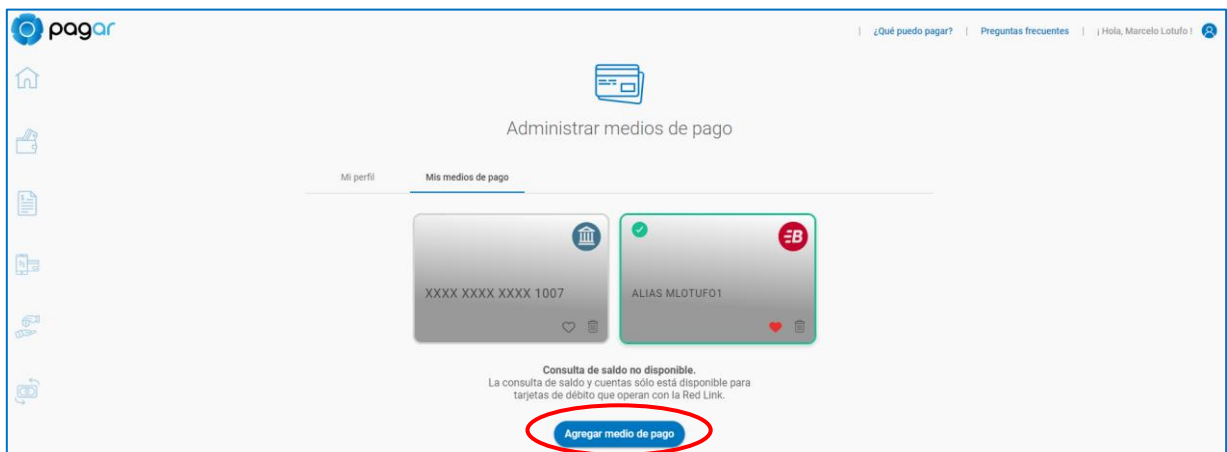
pagar

| ¿Qué puedo pagar? | Preguntas frecuentes | ¡ Hola, Marcelo Lotufo !

Administrar medios de pago

Mi perfil

Mis medios de pago

XXXX XXXX XXXX 1007

ALIAS MLOTUFO1

Consulta de saldo no disponible.
La consulta de saldo y cuentas sólo está disponible para tarjetas de débito que operan con la Red Link.

Agregar medio de pago